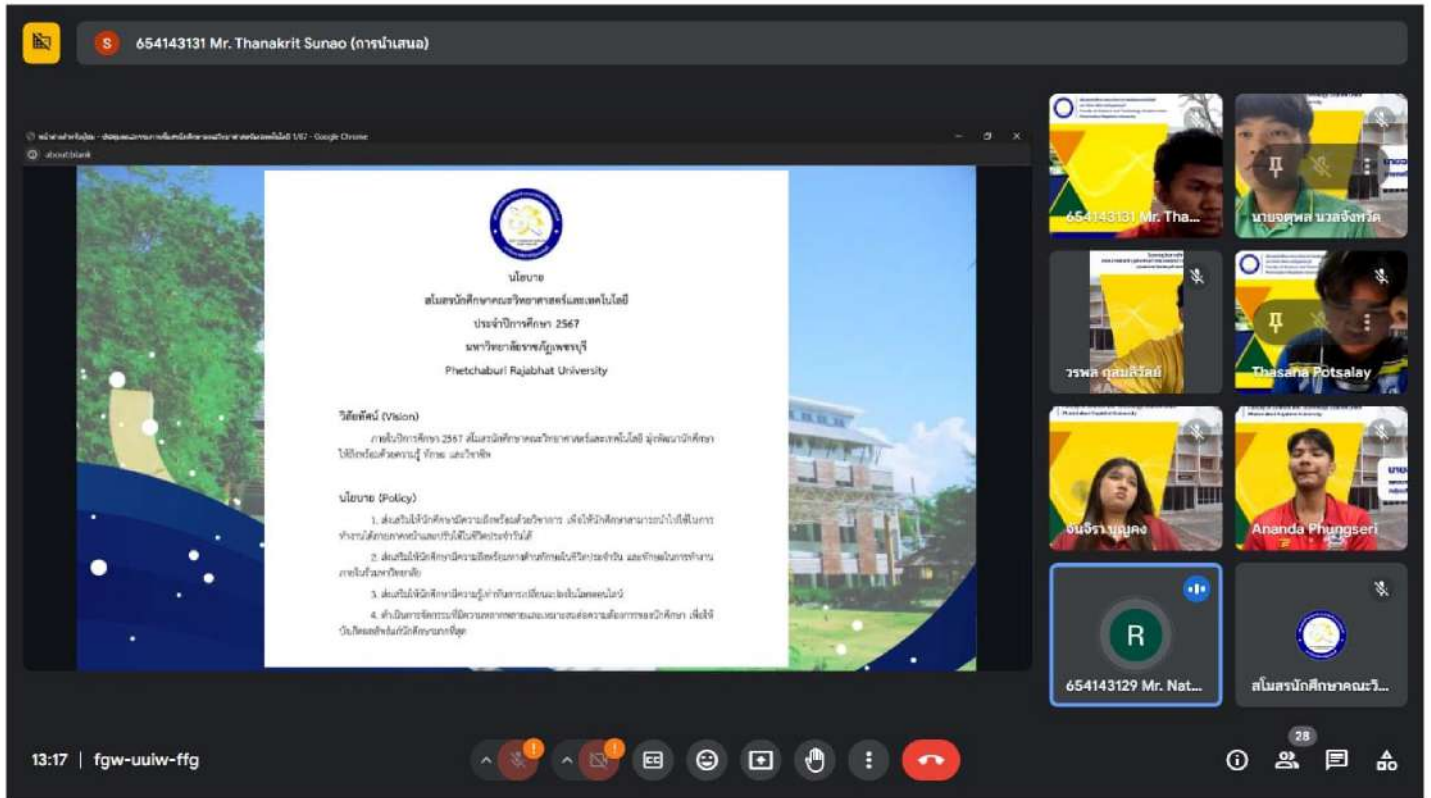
654143131 Mr. Thanakrit Sunao (การนำเสนอ)

about:blank

นโยบาย
สโมสรนักศึกษาคณะวิทยาศาสตร์และเทคโนโลยี
ประจำปีการศึกษา 2567
มหาวิทยาลัยราชภัฏเพชรบุรี
Phetchaburi Rajabhat University

วิสัยทัศน์ (Vision)

ภายในปีการศึกษา 2567 สโมสรนักศึกษาคณะวิทยาศาสตร์และเทคโนโลยี มุ่งพัฒนานักศึกษาให้มีความพร้อมด้วยความรู้ ทักษะ และวิชาชีพ

นโยบาย (Policy)

1. ส่งเสริมให้นักศึกษามีความพร้อมด้วยวิชาการ เพื่อให้นักศึกษาสามารถนำไปใช้ในการทำงานได้ภายภาคหน้าและปรับใช้ในชีวิตประจำวันได้

2. ส่งเสริมให้นักศึกษามีความพร้อมทางด้านทักษะในชีวิตประจำวัน และทักษะในการทำงานภายในรั้วมหาวิทยาลัย

3. ส่งเสริมให้นักศึกษามีความรู้เท่าทันการเปลี่ยนแปลงในโลกออนไลน์

4. ดำเนินการจัดกรรมที่มีความหลากหลายและเหมาะสมต่อความต้องการของนักศึกษา เพื่อให้เกิดผลสำคัญต่อนักศึกษามากที่สุด

654143131 Mr. Tha...
นายจตุพล นวลจังหวัด
วรพล กุลมสิริวัฒน์
Thasana Potsalay
จันจิรา บุญคง
Ananda Phungseri
R
654143129 Mr. Nat...
สโมสรนักศึกษาคณะวิ...

13:17 | fgw-uuiw-ffg
28